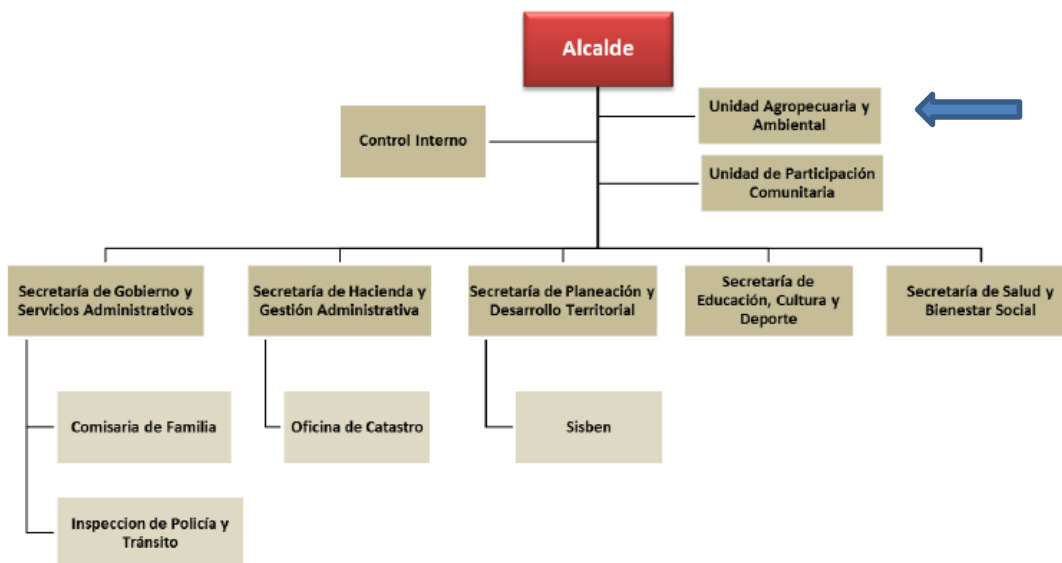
Alcalde

Control Interno

Unidad Agropecuaria y Ambiental

Unidad de Participación Comunitaria

Secretaría de Gobierno y Servicios Administrativos

Secretaría de Hacienda y Gestión Administrativa

Secretaría de Planeación y Desarrollo Territorial

Secretaría de Educación, Cultura y Deporte

Secretaría de Salud y Bienestar Social

Comisaria de Familia

Oficina de Catastro

Sisben

Inspeccion de Policía y Tránsito